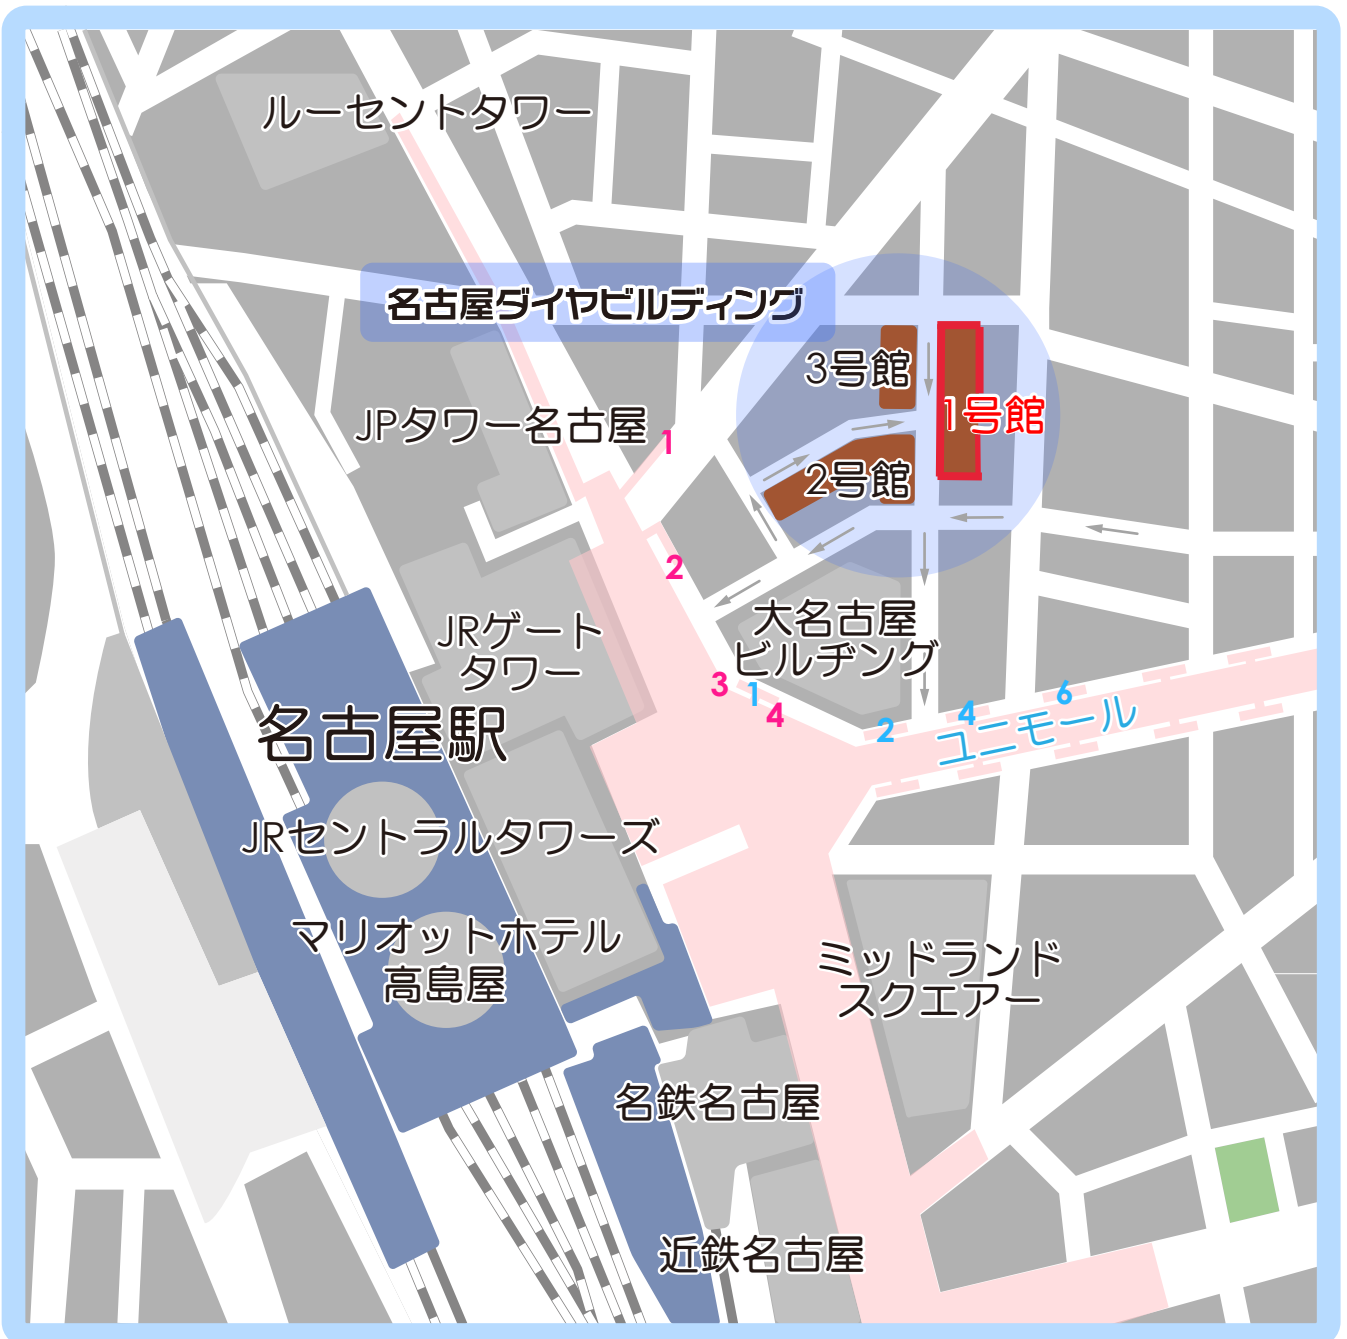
ルーセントタワー

名古屋ダイヤビルディング

3号館

1号館

2号館

JPタワー名古屋

1

2

JRゲートタワー

大名古屋ビルヂング

3 1 4

2 4 6

ユニモール

名古屋駅

JRセントラルタワーズ

マリオットホテル
高島屋

ミッドランドスクエア

名鉄名古屋

近鉄名古屋